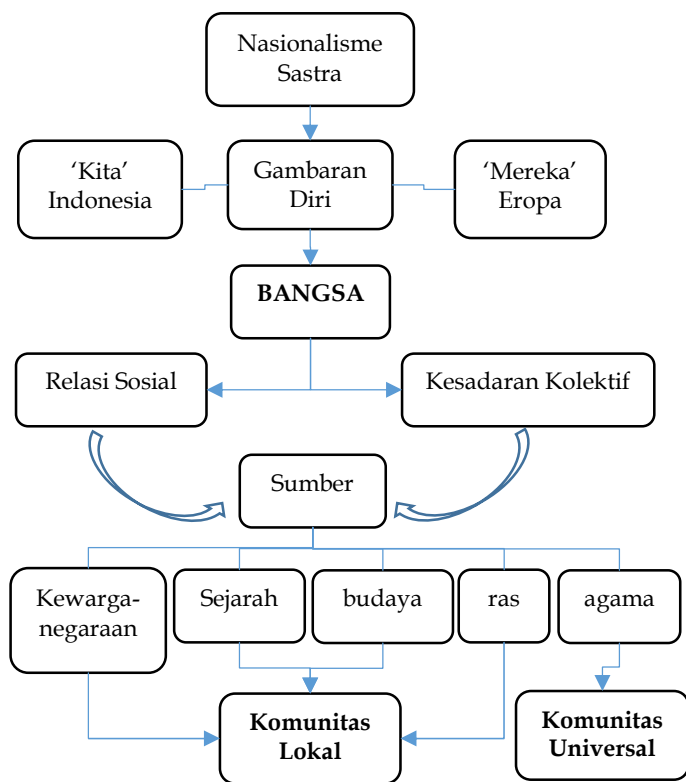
Nasionalisme Sastra

'Kita' Indonesia

Gambaran Diri

'Mereka' Eropa

BANGSA

Relasi Sosial

Kesadaran Kolektif

Sumber

Kewarganegaraan

Sejarah

budaya

ras

agama

Komunitas Lokal

Komunitas Universal